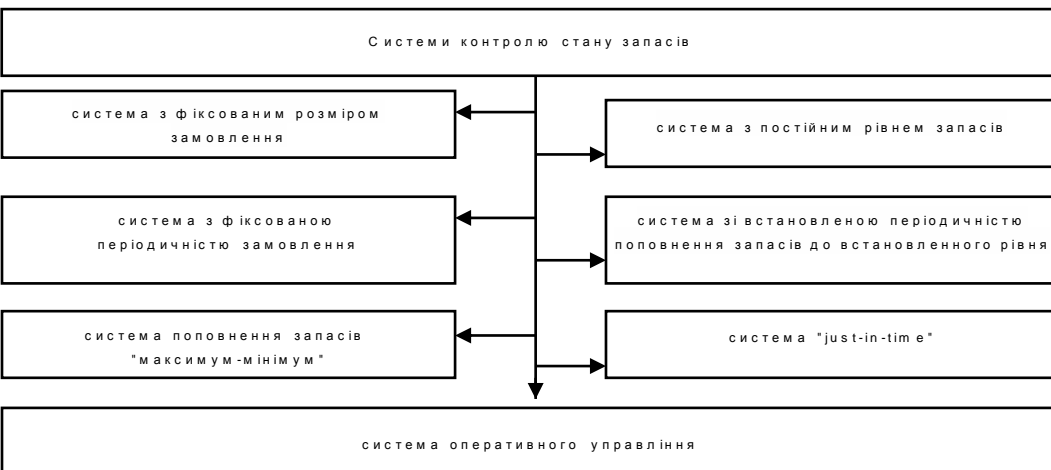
Системи контролю стану запасів

система з фіксованим розміром замовлення

система з постійним рівнем запасів

система з фіксованою періодичністю замовлення

система зі встановленою періодичністю поповнення запасів до встановленного рівня

система поповнення запасів "максимум-мінімум"

система "just-in-time"

система оперативного управління